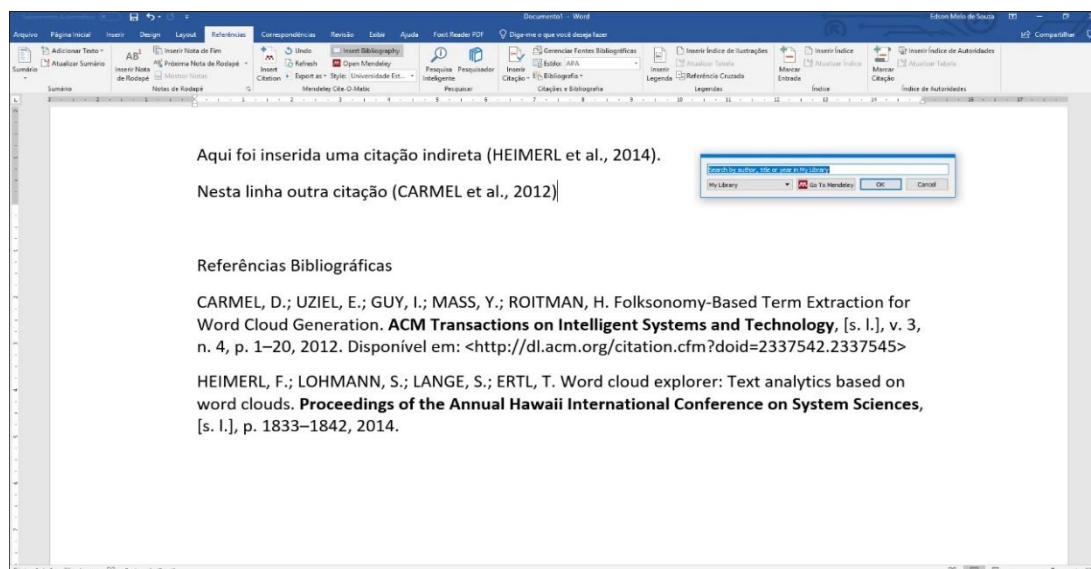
Documento1 - Word Edson Melo de Souza

Arquivo Página Inicial Inserir Design Layout Referências Correspondências Revisão Exibir Ajuda Foxit Reader PDF Diga-me o que você deseja fazer Compartilhar

Sumário Adicionar Texto Atualizar Sumário Sumário
AB¹ Inserir Nota de Rodapé Inserir Nota de Fim Próxima Nota de Rodapé Mostrar Notas Notas de Rodapé
Insert Citation Undo Refresh Export as Style: Universidade Est... Insert Bibliography Open Mendeley Mendeley Cite-O-Matic
Pesquisa Inteligente Pesquisador Pesquisar
Inserir Citação Gerenciar Fontes Bibliográficas Estilo: APA Bibliografia Citações e Bibliografia
Inserir Legenda Inserir Índice de Ilustrações Atualizar Tabela Referência Cruzada Legendas
Marcar Entrada Inserir Índice Atualizar Índice Índice
Marcar Citação Inserir Índice de Autoridades Atualizar Tabela Índice de Autoridades

Aqui foi inserida uma citação indireta (HEIMERL et al., 2014).

Nesta linha outra citação (CARMEL et al., 2012)

Search by author, title or year in My Library
My Library Go To Mendeley OK Cancel

Referências Bibliográficas

CARMEL, D.; UZIEL, E.; GUY, I.; MASS, Y.; ROITMAN, H. Folksonomy-Based Term Extraction for Word Cloud Generation. **ACM Transactions on Intelligent Systems and Technology**, [s. l.], v. 3, n. 4, p. 1–20, 2012. Disponível em: <http://dl.acm.org/citation.cfm?doid=2337542.2337545>

HEIMERL, F.; LOHMANN, S.; LANGE, S.; ERTL, T. Word cloud explorer: Text analytics based on word clouds. **Proceedings of the Annual Hawaii International Conference on System Sciences**, [s. l.], p. 1833–1842, 2014.